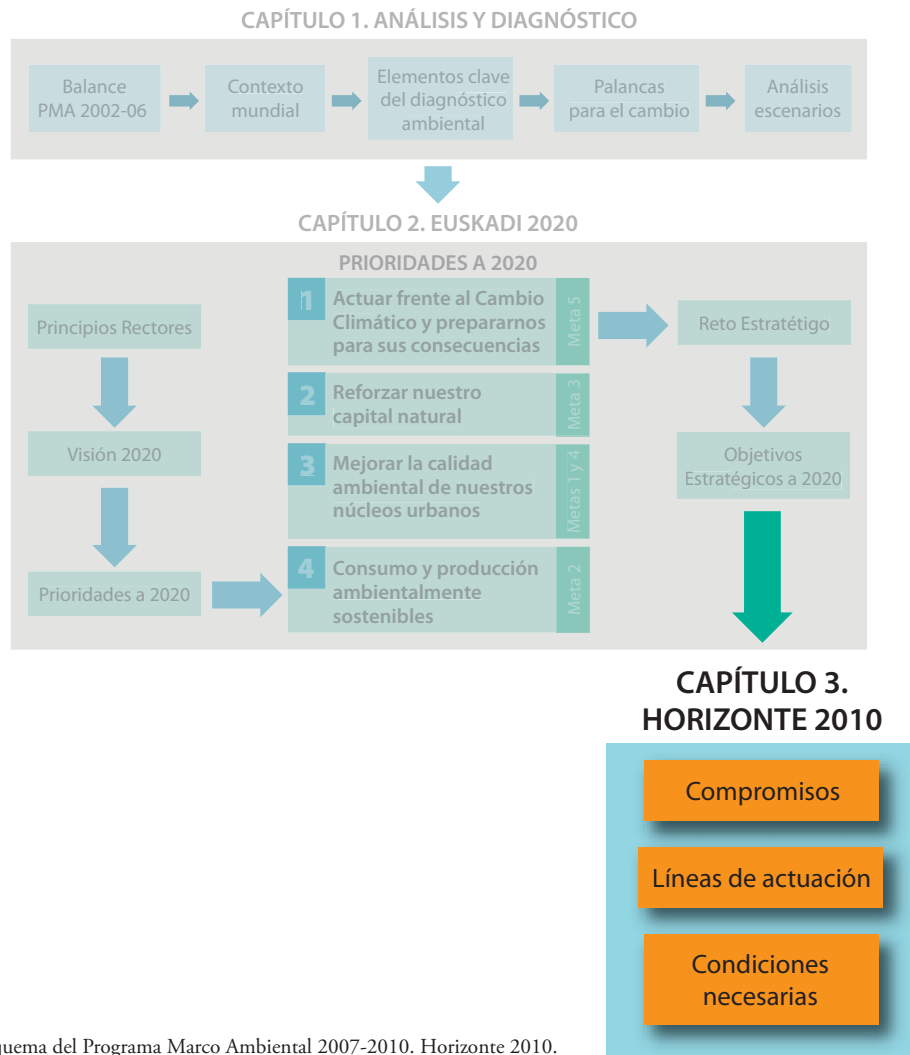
CAPÍTULO 1. ANÁLISIS Y DIAGNÓSTICO

Balance PMA 2002-06

Contexto mundial

Elementos clave del diagnóstico ambiental

Palancas para el cambio

Análisis escenarios

CAPÍTULO 2. EUSKADI 2020

PRIORIDADES A 2020

Principios Rectores

Visión 2020

Prioridades a 2020

1 Actuar frente al Cambio Climático y prepararnos para sus consecuencias

Meta 5

2 Reforzar nuestro capital natural

Meta 3

3 Mejorar la calidad ambiental de nuestros núcleos urbanos

Metas 1 y 4

4 Consumo y producción ambientalmente sostenibles

Meta 2

Reto Estratétigo

Objetivos Estratégicos a 2020

CAPÍTULO 3. HORIZONTE 2010

Compromisos

Líneas de actuación

Condiciones necesarias

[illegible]quema del Programa Marco Ambiental 2007-2010. Horizonte 2010.